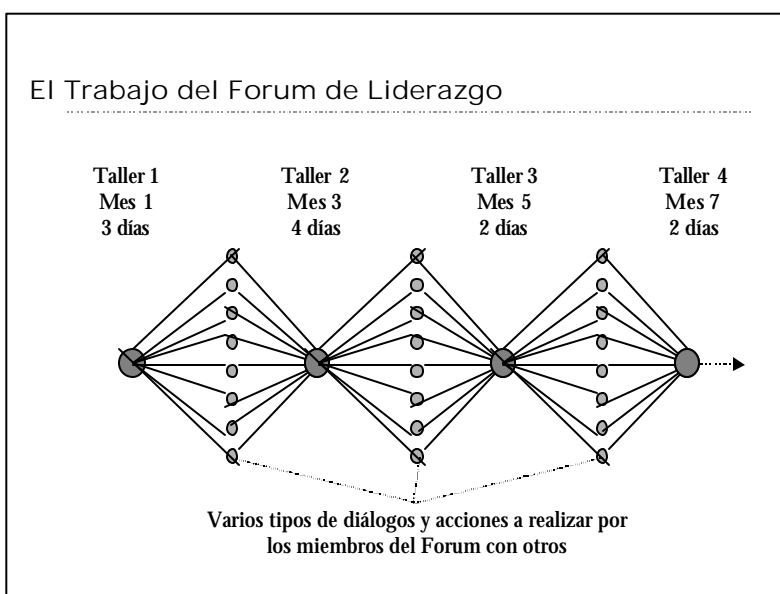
El Trabajo del Forum de Liderazgo

Taller 1
Mes 1
3 días

Taller 2
Mes 3
4 días

Taller 3
Mes 5
2 días

Taller 4
Mes 7
2 días

Varios tipos de diálogos y acciones a realizar por los miembros del Forum con otros